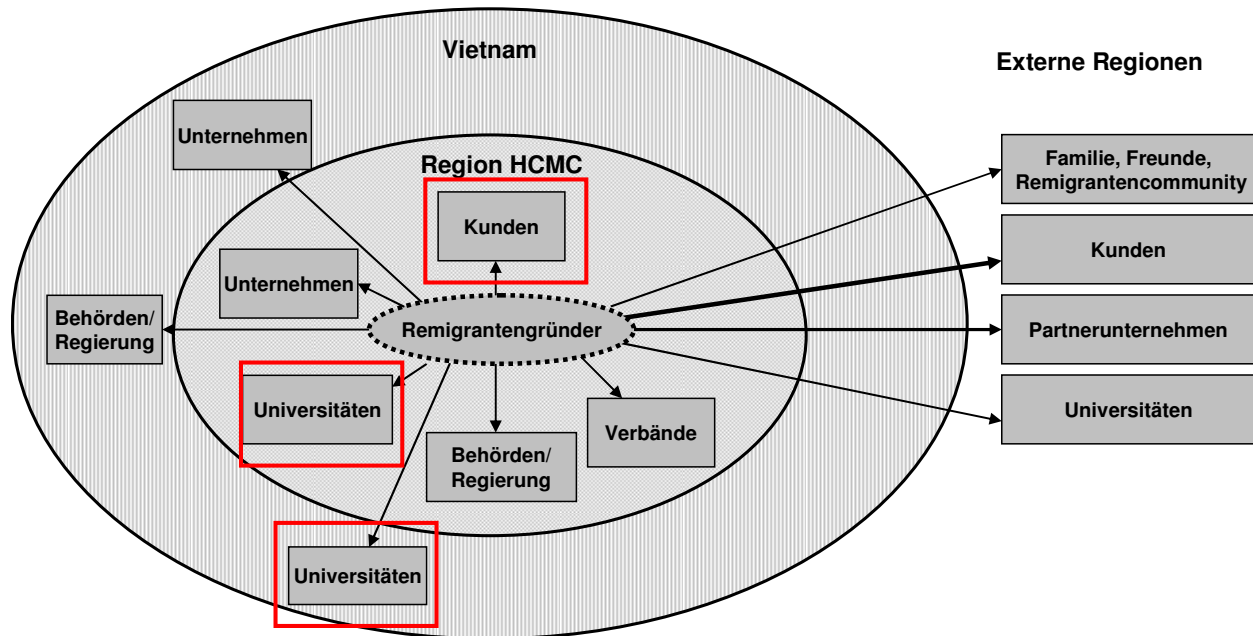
Vietnam

Externe Regionen

Unternehmen

Region HCMC

Kunden

Familie, Freunde, Remigrantencommunity

Kunden

Unternehmen

Behörden/ Regierung

Remigrantengründer

Partnerunternehmen

Universitäten

Universitäten

Verbände

Behörden/ Regierung

Universitäten